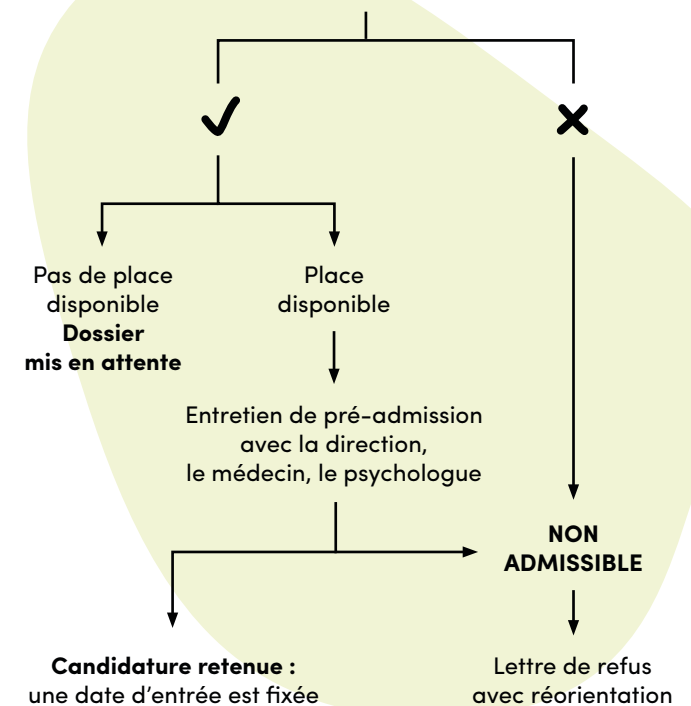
✓

✗

Pas de place disponible
**Dossier mis en attente**

Place disponible

Entretien de pré-admission avec la direction, le médecin, le psychologue

**NON ADMISSIBLE**

**Candidature retenue :** une date d'entrée est fixée

Lettre de refus avec réorientation